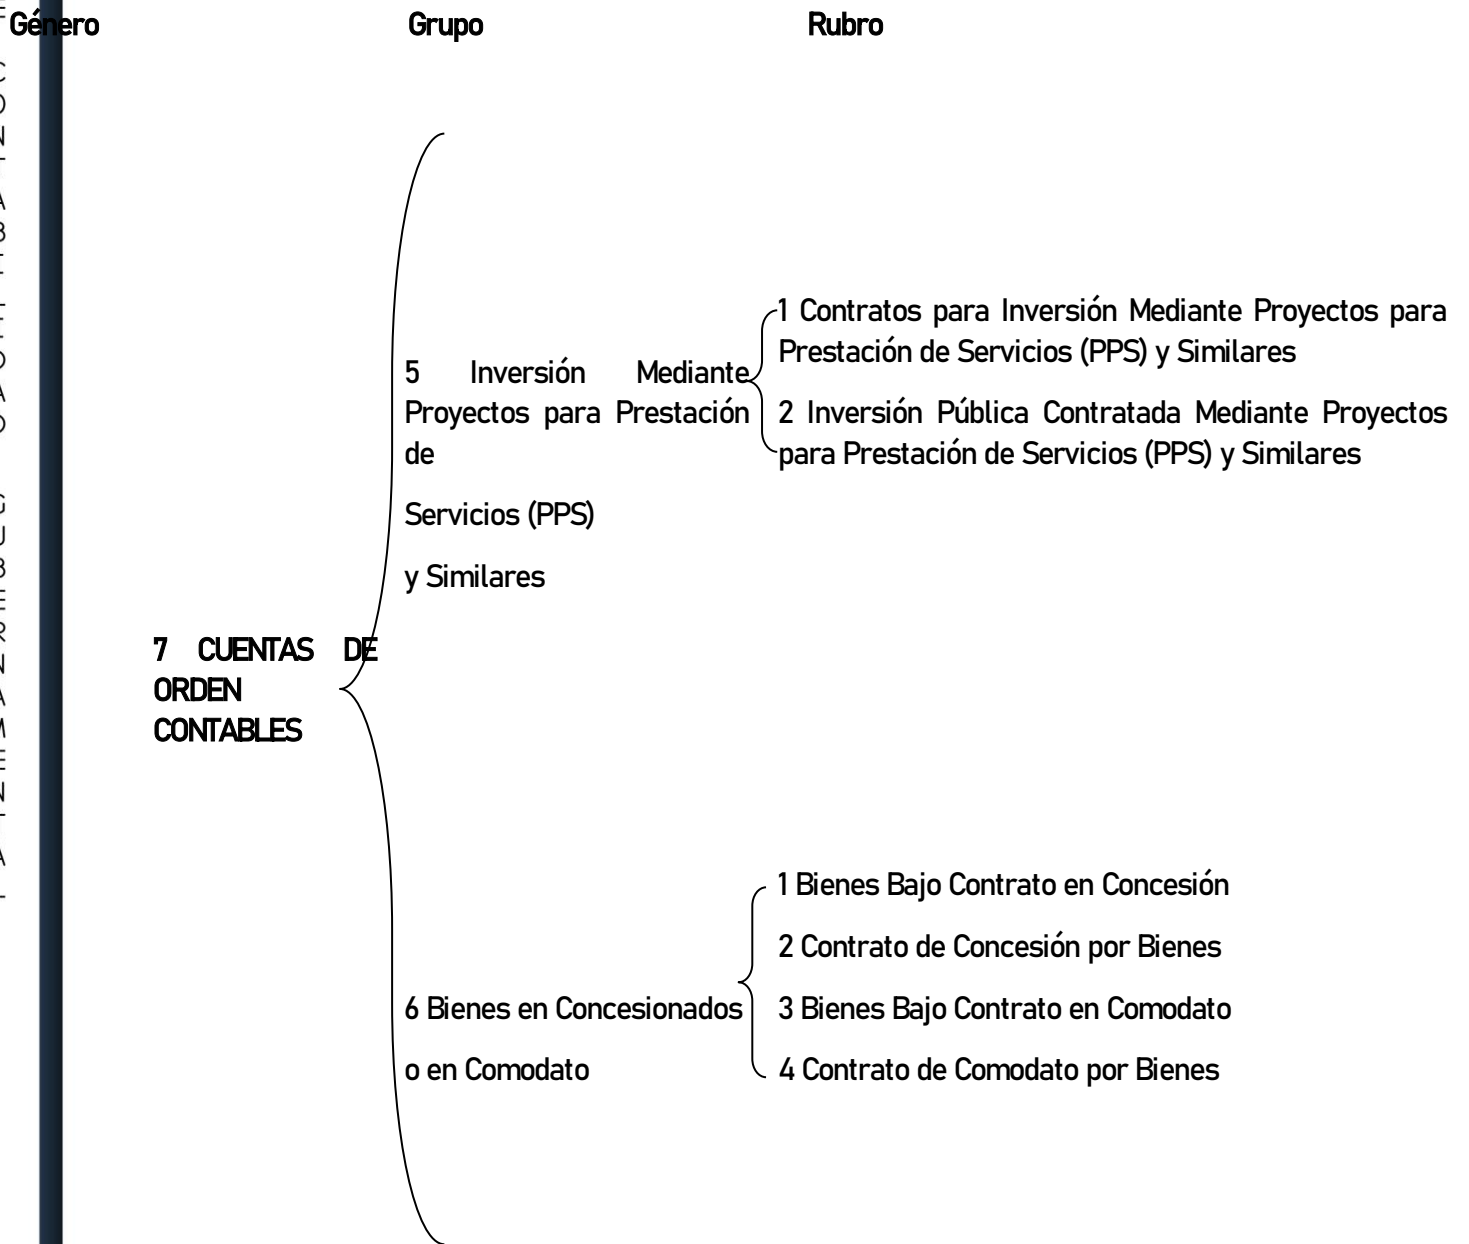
Género Grupo Rubro

5 Inversión Mediante Proyectos para Prestación de

Servicios (PPS)

y Similares

1 Contratos para Inversión Mediante Proyectos para Prestación de Servicios (PPS) y Similares

2 Inversión Pública Contratada Mediante Proyectos para Prestación de Servicios (PPS) y Similares

7 CUENTAS DE ORDEN CONTABLES

6 Bienes en Concesionados

o en Comodato

1 Bienes Bajo Contrato en Concesión

2 Contrato de Concesión por Bienes

3 Bienes Bajo Contrato en Comodato

4 Contrato de Comodato por Bienes